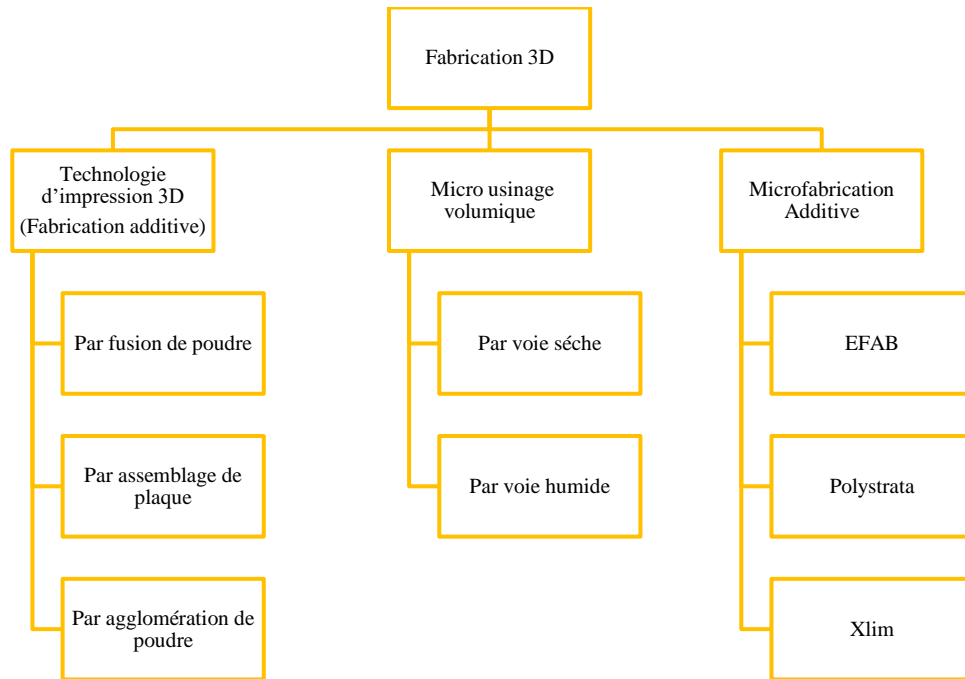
Fabrication 3D

Technologie d'impression 3D (Fabrication additive)

Par fusion de poudre

Par assemblage de plaque

Par agglomération de poudre

Micro usinage volumique

Par voie séche

Par voie humide

Microfabrication Additive

EFAB

Polystrata

Xlim